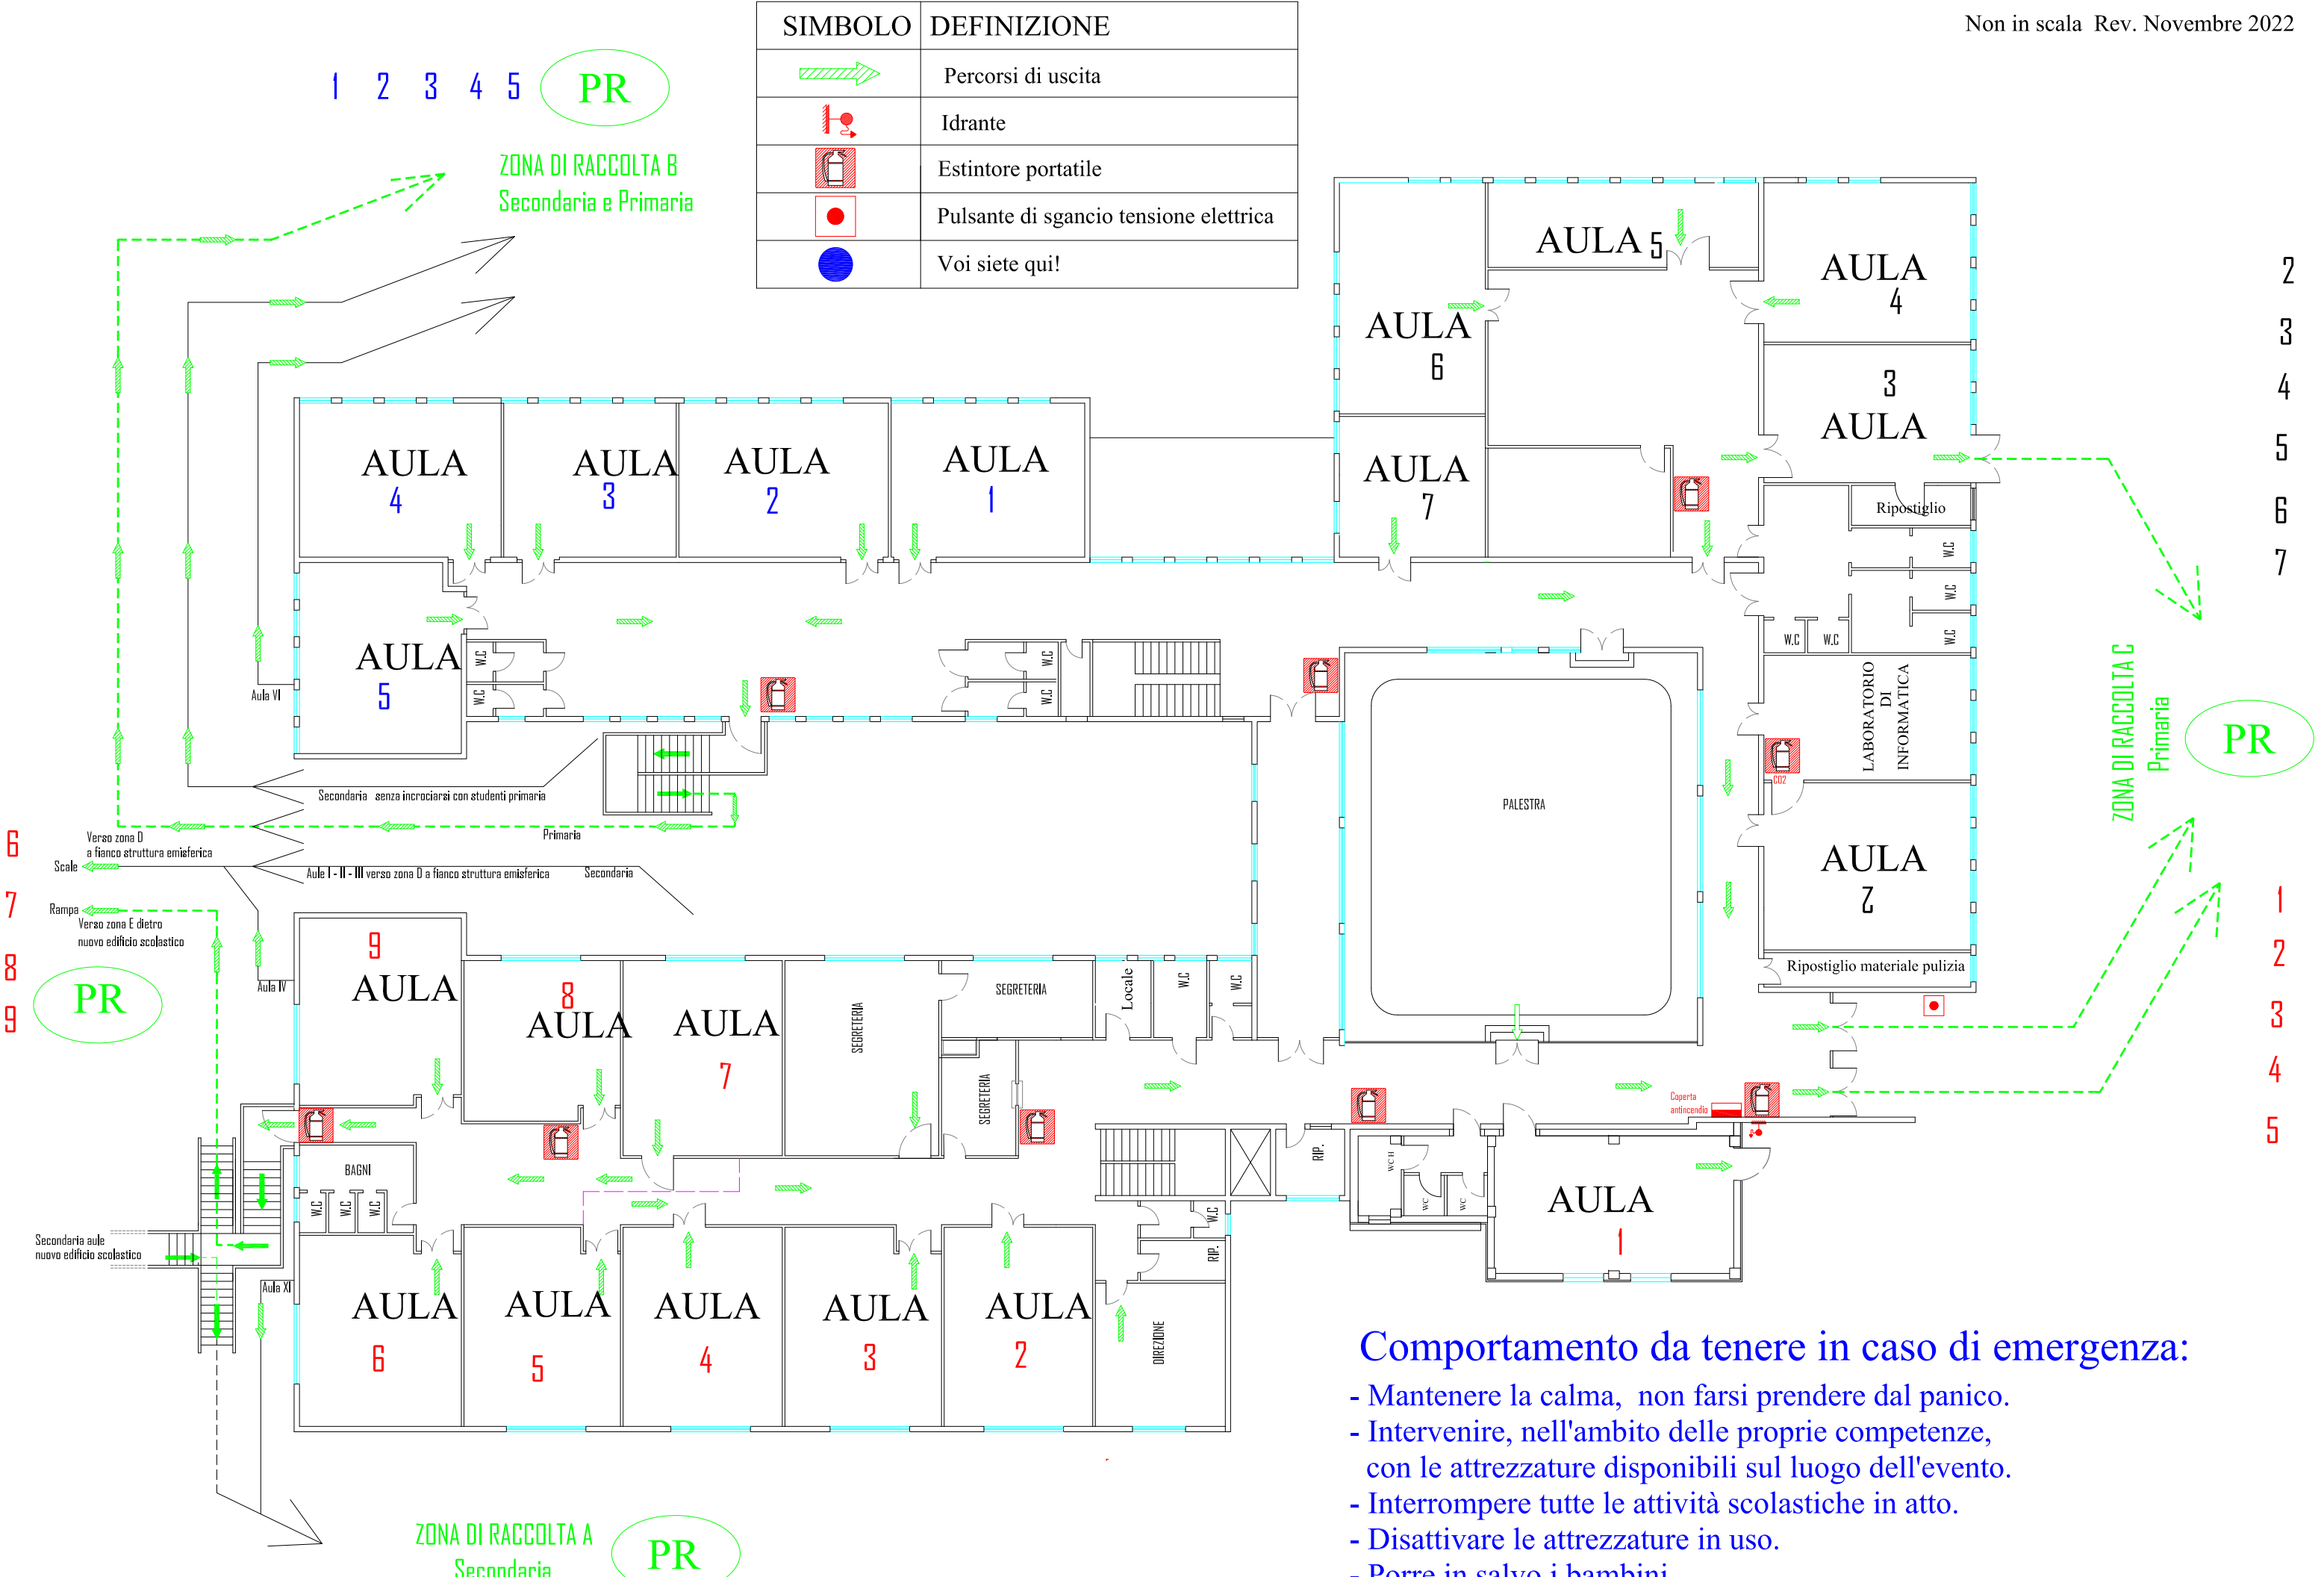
| SIMBOLO | DEFINIZIONE |
|---|---|
| | Percorsi di uscita |
| | Idrante |
| | Estintore portatile |
| | Pulsante di sgancio tensione elettrica |
| | Voi siete qui! |

Non in scala Rev. Novembre 2022

1 2 3 4 5 PR

ZONA DI RACCOLTA B
Secondaria e Primaria

AULA 5
AULA 4
AULA 6
3 AULA
AULA 7
Ripostiglio
W.C W.C W.C W.C W.C
LABORATORIO DI INFORMATICA
AULA Z
Ripostiglio materiale pulizia
PALESTRA

2 3 4 5 6 7

ZONA DI RACCOLTA C
Primaria
PR

1 2 3 4 5

AULA 4
AULA 3
AULA 2
AULA 1
AULA 5
W.C W.C W.C W.C
Aula VI
Secondaria senza incrociarsi con studenti primaria
Primaria
Verso zona D
a fianco struttura emisferica
Scale
Aule I - II - III verso zona D a fianco struttura emisferica
Secondaria
Rampa
Verso zona E dietro
nuovo edificio scolastico
Aula IV

6 7 8 9 PR

9 AULA
8 AULA
AULA 7
SEGRETERIA
SEGRETERIA
SEGRETERIA
Locale
W.C W.C
BAGNI
W.C W.C W.C
RIP.
W.C
RIP.
WC II
WC WC
Coperta antincendio
AULA 1
Secondaria aule
nuovo edificio scolastico
Aula XI
AULA 6
AULA 5
AULA 4
AULA 3
AULA 2
DIREZIONE

ZONA DI RACCOLTA A
Secondaria
PR

Comportamento da tenere in caso di emergenza:
- Mantenere la calma, non farsi prendere dal panico.
- Intervenire, nell'ambito delle proprie competenze, con le attrezzature disponibili sul luogo dell'evento.
- Interrompere tutte le attività scolastiche in atto.
- Disattivare le attrezzature in uso.
- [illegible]